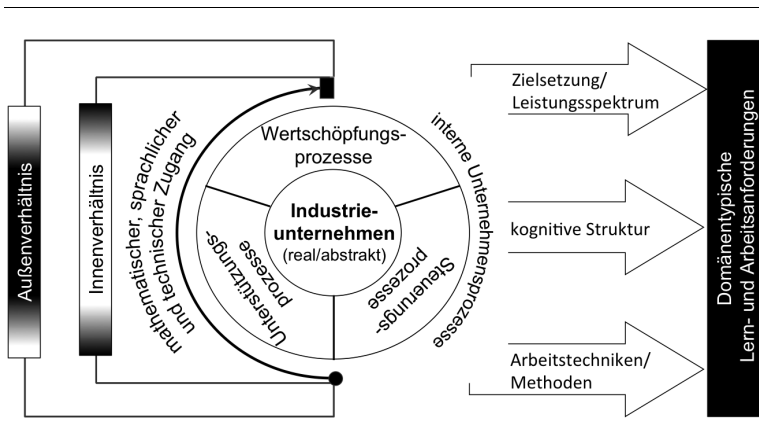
Außenverhältnis

Innenverhältnis

mathematischer, sprachlicher und technischer Zugang

Wertschöpfungsprozesse

Industrieunternehmen (real/abstrakt)

Unterstützungsprozesse

Steuerungsprozesse

interne Unternehmensprozesse

Zielsetzung/ Leistungsspektrum

kognitive Struktur

Arbeitstechniken/ Methoden

Domänentypische Lern- und Arbeitsanforderungen